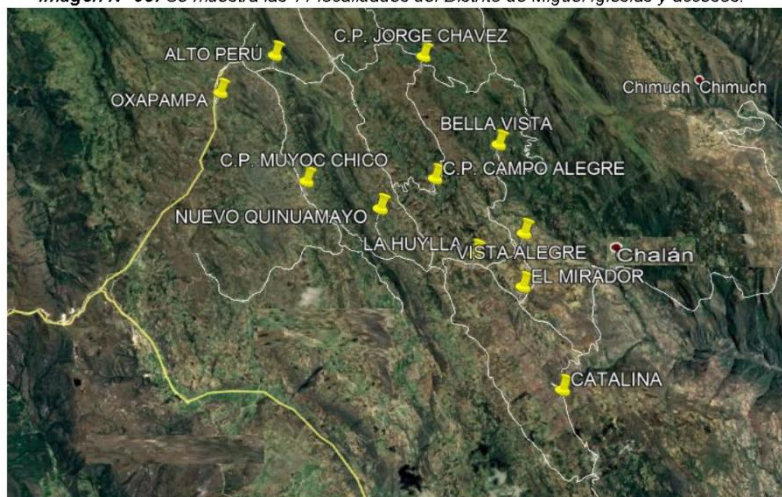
Imagen N° 09: Se muestra las 11 localidades del Distrito de Miguel Iglesias y accesos.

ALTO PERÚ
C.P. JORGE CHAVEZ
OXAPAMPA
Chimuch Chimuch
BELLA VISTA
C.P. MUYOC CHICO
C.P. CAMPO ALEGRE
NUEVO QUINUAMAYO
LA HUYLLA
VISTA ALEGRE
Chalán
EL MIRADOR
CATALINA